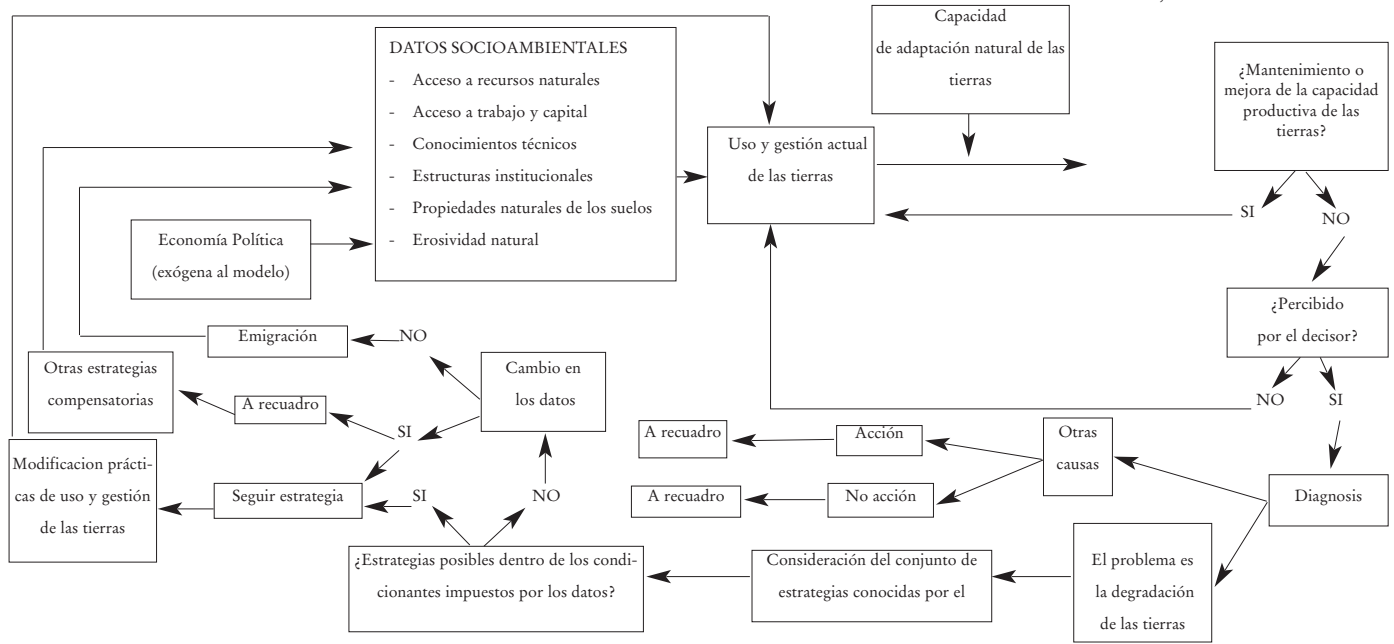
DATOS SOCIOAMBIENTALES
- Acceso a recursos naturales
- Acceso a trabajo y capital
- Conocimientos técnicos
- Estructuras institucionales
- Propiedades naturales de los suelos
- Erosividad natural

Capacidad de adaptación natural de las tierras

¿Mantenimiento o mejora de la capacidad productiva de las tierras?

Uso y gestión actual de las tierras

SI

NO

Economía Política (exógena al modelo)

¿Percibido por el decisor?

Emigración

NO

Cambio en los datos

Otras estrategias compensatorias

A recuadro

SI

NO

SI

A recuadro

Acción

Otras causas

Modificacion prácticas de uso y gestión de las tierras

Seguir estrategia

SI

NO

A recuadro

No acción

Diagnosis

¿Estrategias posibles dentro de los condicionantes impuestos por los datos?

Consideración del conjunto de estrategias conocidas por el

El problema es la degradación de las tierras